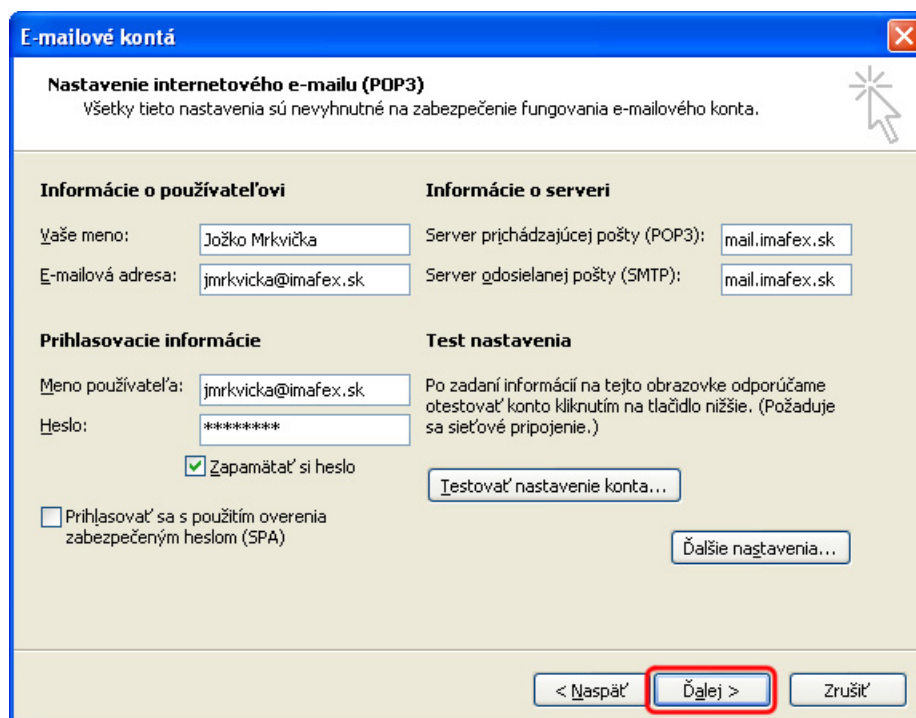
E-mailové kontá

Nastavenie internetového e-mailu (POP3)
Všetky tieto nastavenia sú nevyhnutné na zabezpečenie fungovania e-mailového konta.

Informácie o používateľovi

Vaše meno: Jožko Mrkvička

E-mailová adresa: jmrkvicka@imafex.sk

Informácie o serveri

Server prichádzajúcej pošty (POP3): mail.imafex.sk

Server odosielanej pošty (SMTP): mail.imafex.sk

Prihlasovacie informácie

Meno používateľa: jmrkvicka@imafex.sk

Heslo: ********

Zapamätať si heslo

Prihlasovať sa s použitím overenia zabezpečeným heslom (SPA)

Test nastavenia

Po zadaní informácií na tejto obrazovke odporúčame otestovať konto kliknutím na tlačidlo nižšie. (Požaduje sa sieťové pripojenie.)

Testovať nastavenie konta...

Ďalšie nastavenia...

< Naspäť

Ďalej >

Zrušiť